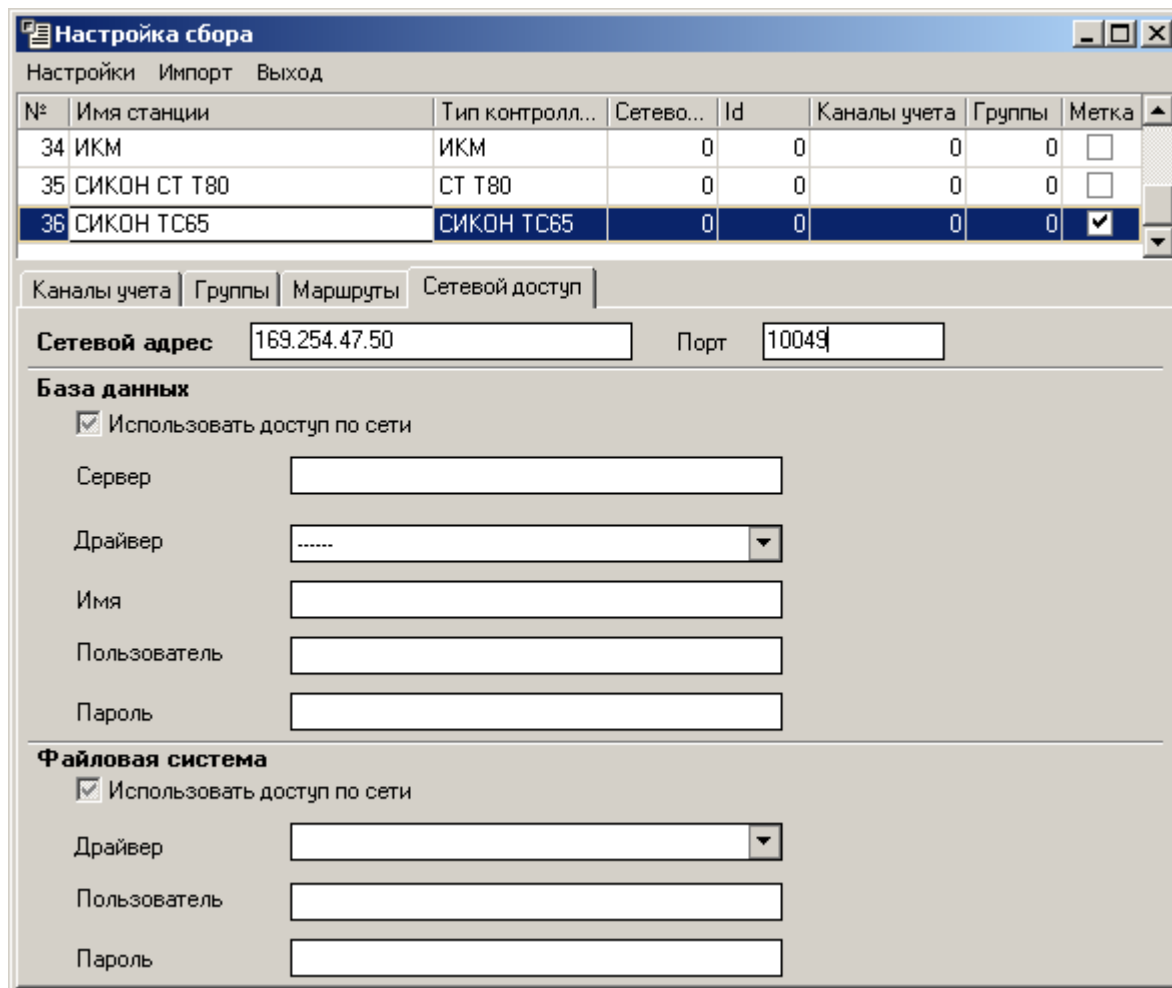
Настройка сбора

Настройки Импорт Выход

| № | Имя станции | Тип контролл... | Сетево... | Id | Каналы учета | Группы | Метка |
|---|---|---|---|---|---|---|---|
| 34 | ИКМ | ИКМ | 0 | 0 | 0 | 0 | |
| 35 | СИКОН СТ Т80 | СТ Т80 | 0 | 0 | 0 | 0 | |
| 36 | СИКОН ТС65 | СИКОН ТС65 | 0 | 0 | 0 | 0 | ✔ |

Каналы учета | Группы | Маршруты | Сетевой доступ

Сетевой адрес 169.254.47.50 Порт 10049

База данных

Использовать доступ по сети

Сервер

Драйвер ------

Имя

Пользователь

Пароль

Файловая система

Использовать доступ по сети

Драйвер

Пользователь

Пароль